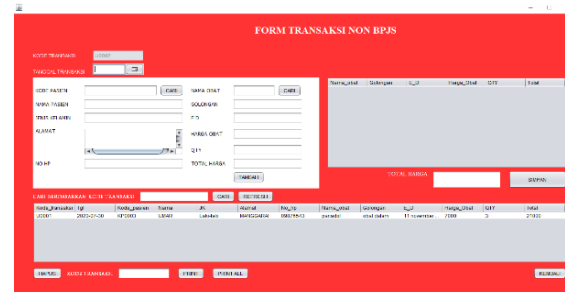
FORM TRANSAKSI NON BPJS

KODE TRANSAKSI
TANGGAL TRANSAKSI

KODE PASIEN
CARI
NAMA PASIEN
JENIS KELAMIN
ALAMAT
NO HP

NAMA OBAT
CARI
GOLONGAN
E_D
HARGA OBAT
QTY
TOTAL HARGA
TAMBAH

| Nama_obat | Golongan | E_D | Harga_Obat | QTY | Total |
|---|---|---|---|---|---|

TOTAL HARGA
SIMPAN

CARI BERDASARKAN KODE TRANSAKSI
CARI
REFRESH

| Kode_transaksi | tgl | Kode_pasien | Nama | JK | Alamat | No_hp | Nama_obat | Golongan | E_D | Harga_Obat | QTY | total |
|---|---|---|---|---|---|---|---|---|---|---|---|---|
| J0007 | 2020-01-30 | KP0003 | UMAR | Laki-laki | MAKASSAR | 08675543 | paradol | obat dalam | 11 november ... | 7000 | 3 | 21000 |

HAPUS
KODE TRANSAKSI
PRINT
PRINT ALL
KEMBALI